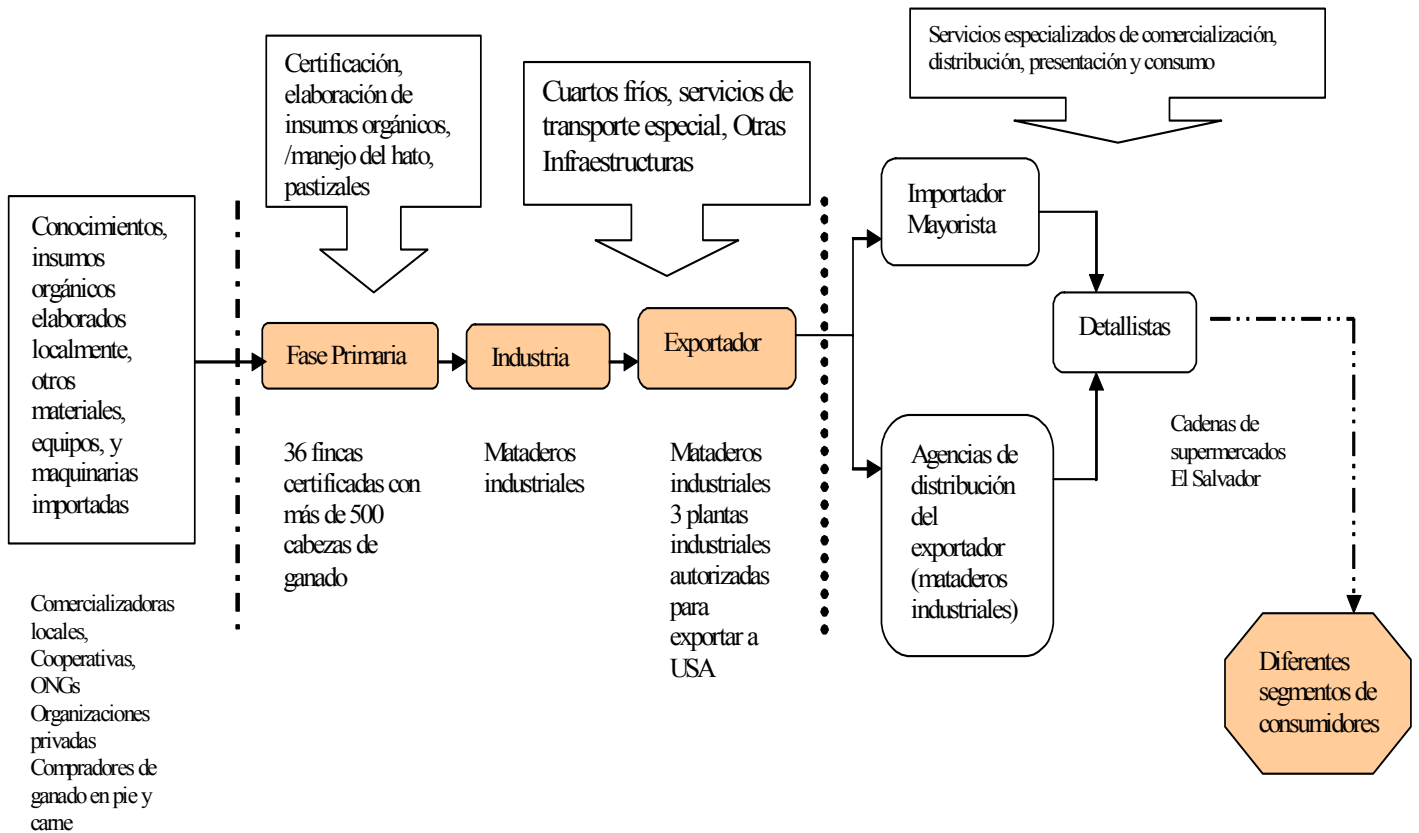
Servicios especializados de comercialización, distribución, presentación y consumo

Certificación, elaboración de insumos orgánicos, /manejo del hato, pastizales

Cuartos fríos, servicios de transporte especial, Otras Infraestructuras

Conocimientos, insumos orgánicos elaborados localmente, otros materiales, equipos, y maquinarias importadas

Fase Primaria

Industria

Exportador

Importador Mayorista

Detallistas

Agencias de distribución del exportador (mataderos industriales)

36 fincas certificadas con más de 500 cabezas de ganado

Mataderos industriales

Mataderos industriales 3 plantas industriales autorizadas para exportar a USA

Cadenas de supermercados El Salvador

Comercializadoras locales, Cooperativas, ONGs Organizaciones privadas Compradores de ganado en pie y carne

Diferentes segmentos de consumidores